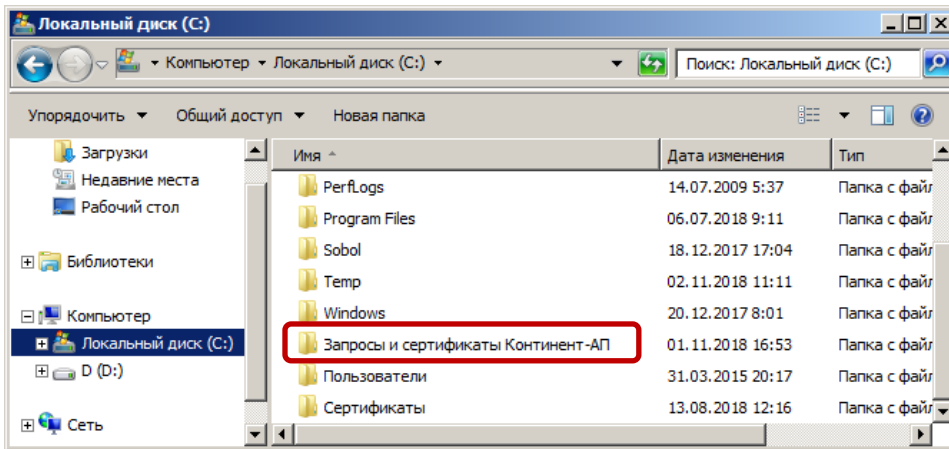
Локальный диск (C:)

Компьютер ▸ Локальный диск (C:) ▸

Поиск: Локальный диск (C:)

Упорядочить ▾ Общий доступ ▾ Новая папка

Загрузки
Недавние места
Рабочий стол

Библиотеки

Компьютер
Локальный диск (C:)
D (D:)

Сеть

| Имя | Дата изменения | Тип |
|---|---|---|
| PerfLogs | 14.07.2009 5:37 | Папка с файл |
| Program Files | 06.07.2018 9:11 | Папка с файл |
| Sobol | 18.12.2017 17:04 | Папка с файл |
| Temp | 02.11.2018 11:11 | Папка с файл |
| Windows | 20.12.2017 8:01 | Папка с файл |
| Запросы и сертификаты Континент-АП | 01.11.2018 16:53 | Папка с файл |
| Пользователи | 31.03.2015 20:17 | Папка с файл |
| Сертификаты | 13.08.2018 12:16 | Папка с файл |